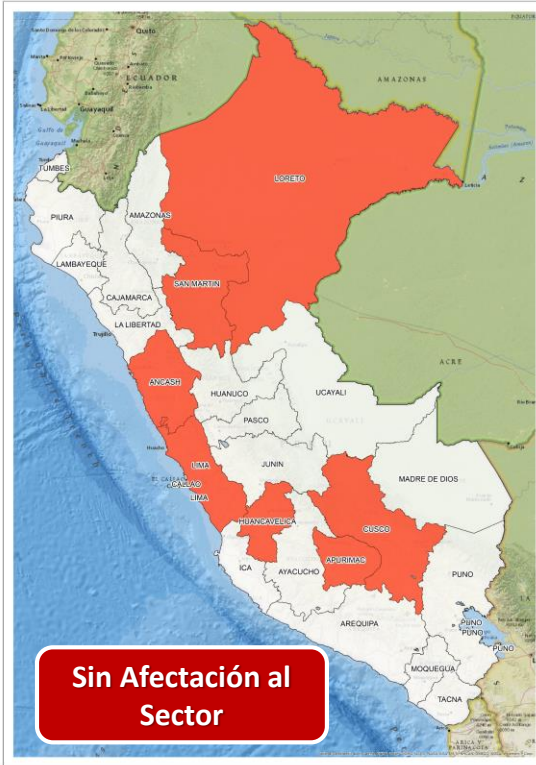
Quito
ECUADOR
Guayaquil
AMAZONAS
TUMBES
PIURA
AMAZONAS
LORETO
LAMBAYEQUE
CAJAMARCA
SAN MARTIN
LA LIBERTAD
ACRE
ANCASH
HUANUCO
UCAYALI
PASCO
JUNIN
LIMA
CALLAO
LIMA
MADRE DE DIOS
HUANCAVELICA
CUSCO
APURIMAC
ICA
AYACUCHO
PUNO
AREQUIPA
PUNO
PUNO
PUNO
MOQUEGUA
TACNA

Sin Afectación al Sector